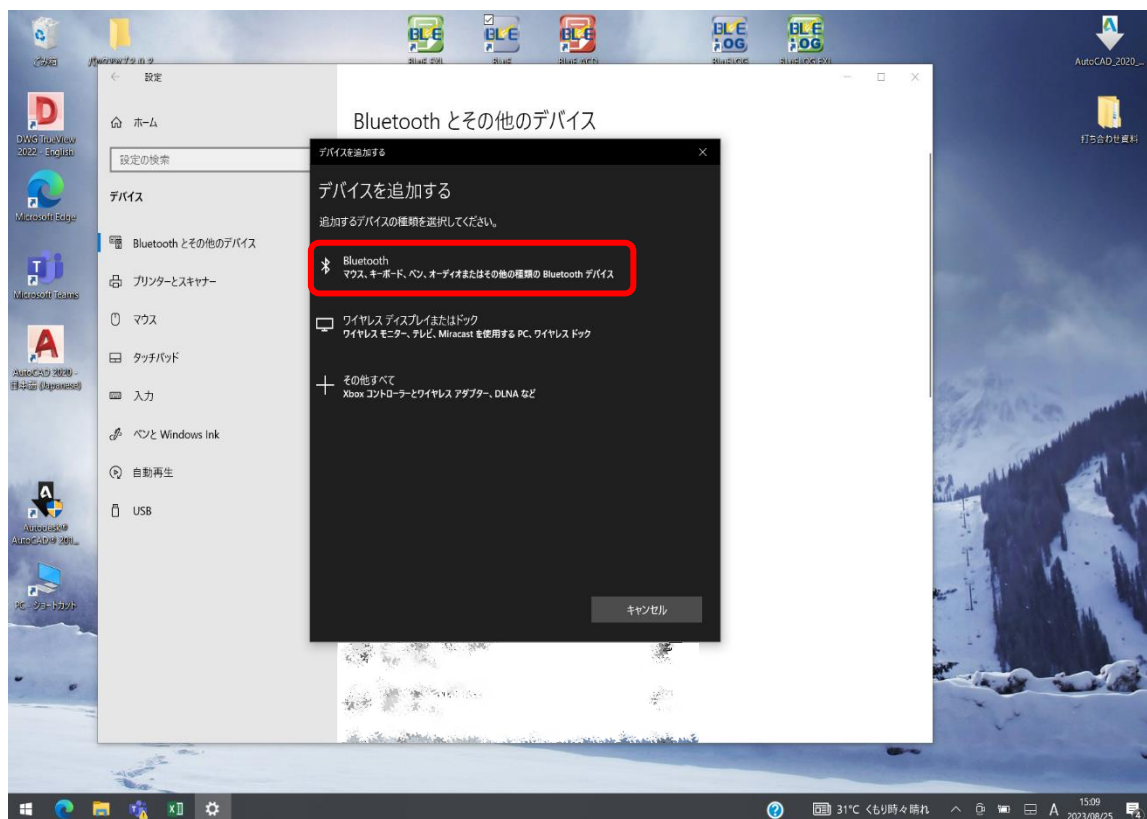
ごみ箱
DWG TrueView 2022 - English
Microsoft Edge
Microsoft Teams
AutoCAD 2020 - 日本語 (Japanese)
Autodesk® AutoCAD® 201...
PC - ショートカット
AutoCAD_2020_...
打ち合わせ資料

設定
ホーム
設定の検索
デバイス
Bluetooth とその他のデバイス
プリンターとスキャナー
マウス
タッチパッド
入力
ペンと Windows Ink
自動再生
USB

Bluetooth とその他のデバイス

デバイスを追加する
デバイスを追加する
追加するデバイスの種類を選択してください。
Bluetooth
マウス、キーボード、ペン、オーディオまたはその他の種類の Bluetooth デバイス
ワイヤレス ディスプレイまたはドック
ワイヤレス モニター、テレビ、Miracast を使用する PC、ワイヤレス ドック
その他すべて
Xbox コントローラーとワイヤレス アダプター、DLNA など
キャンセル

31°C くもり時々晴れ
A
15:09
2023/08/25